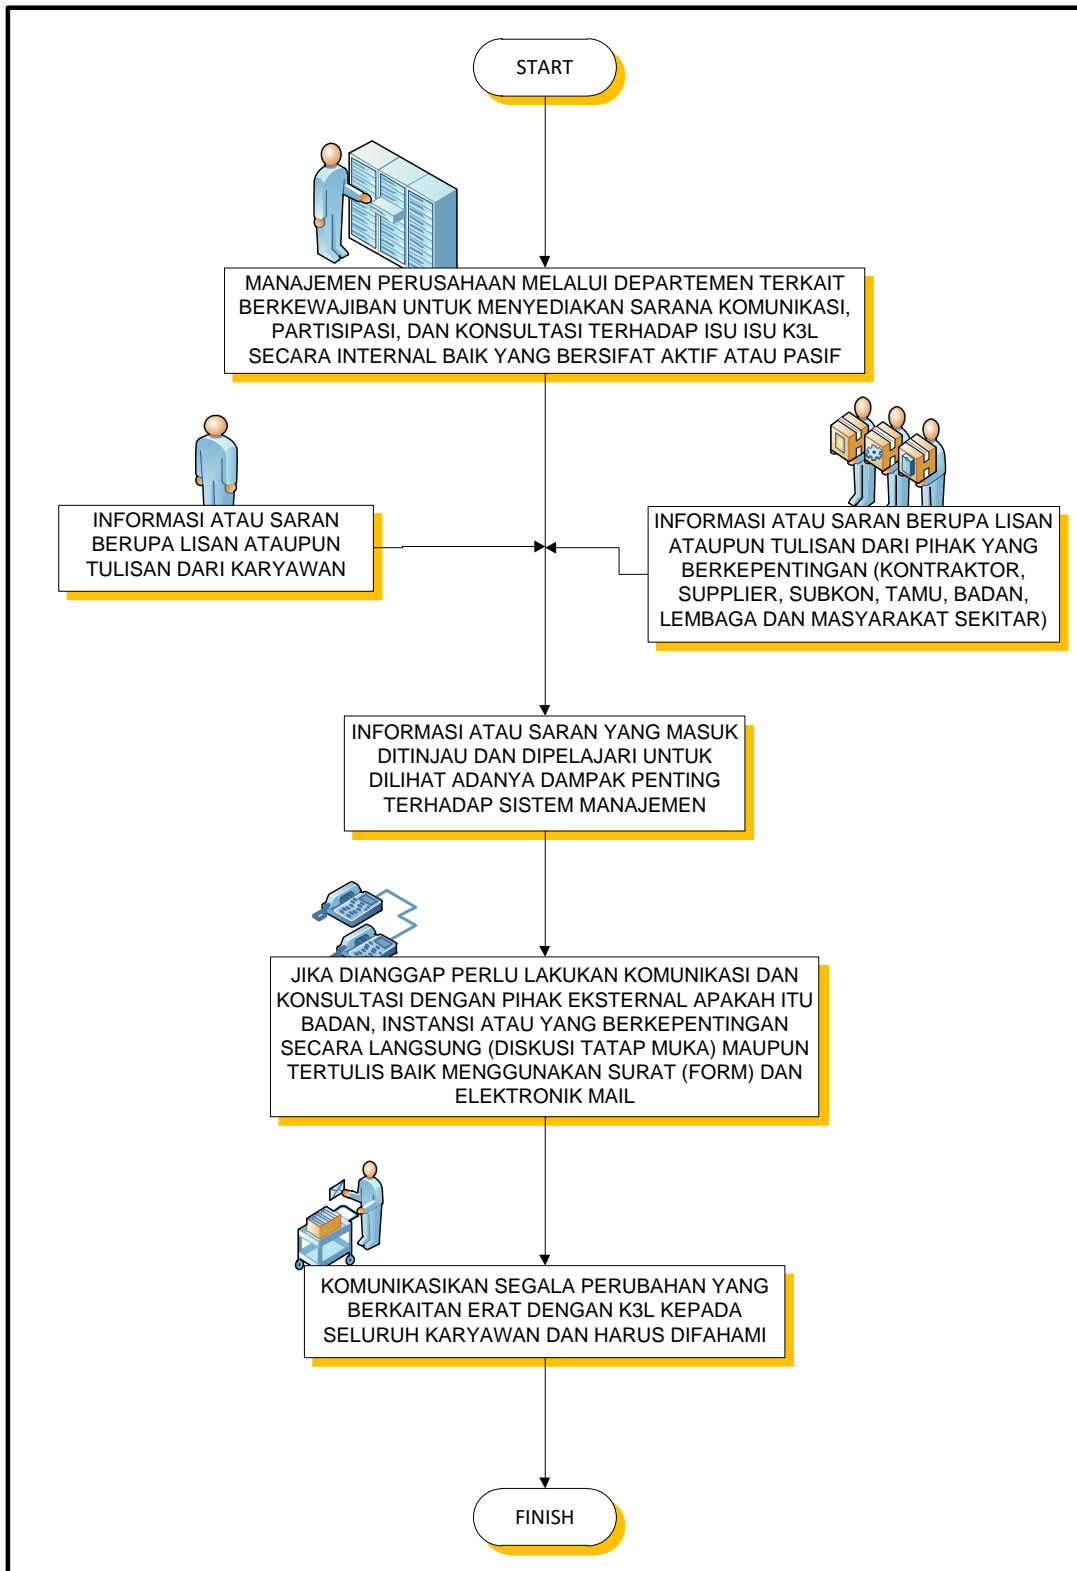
START

MANAJEMEN PERUSAHAAN MELALUI DEPARTEMEN TERKAIT BERKEWAJIBAN UNTUK MENYEDIAKAN SARANA KOMUNIKASI, PARTISIPASI, DAN KONSULTASI TERHADAP ISU ISU K3L SECARA INTERNAL BAIK YANG BERSIFAT AKTIF ATAU PASIF

INFORMASI ATAU SARAN BERUPA LISAN ATAUPUN TULISAN DARI KARYAWAN

INFORMASI ATAU SARAN BERUPA LISAN ATAUPUN TULISAN DARI PIHAK YANG BERKEPENTINGAN (KONTRAKTOR, SUPPLIER, SUBKON, TAMU, BADAN, LEMBAGA DAN MASYARAKAT SEKITAR)

INFORMASI ATAU SARAN YANG MASUK DITINJAU DAN DIPELAJARI UNTUK DILIHAT ADANYA DAMPAK PENTING TERHADAP SISTEM MANAJEMEN

JIKA DIANGGAP PERLU LAKUKAN KOMUNIKASI DAN KONSULTASI DENGAN PIHAK EKSTERNAL APAKAH ITU BADAN, INSTANSI ATAU YANG BERKEPENTINGAN SECARA LANGSUNG (DISKUSI TATAP MUKA) MAUPUN TERTULIS BAIK MENGGUNAKAN SURAT (FORM) DAN ELEKTRONIK MAIL

KOMUNIKASIKAN SEGALA PERUBAHAN YANG BERKAITAN ERAT DENGAN K3L KEPADA SELURUH KARYAWAN DAN HARUS DIFAHAMI

FINISH